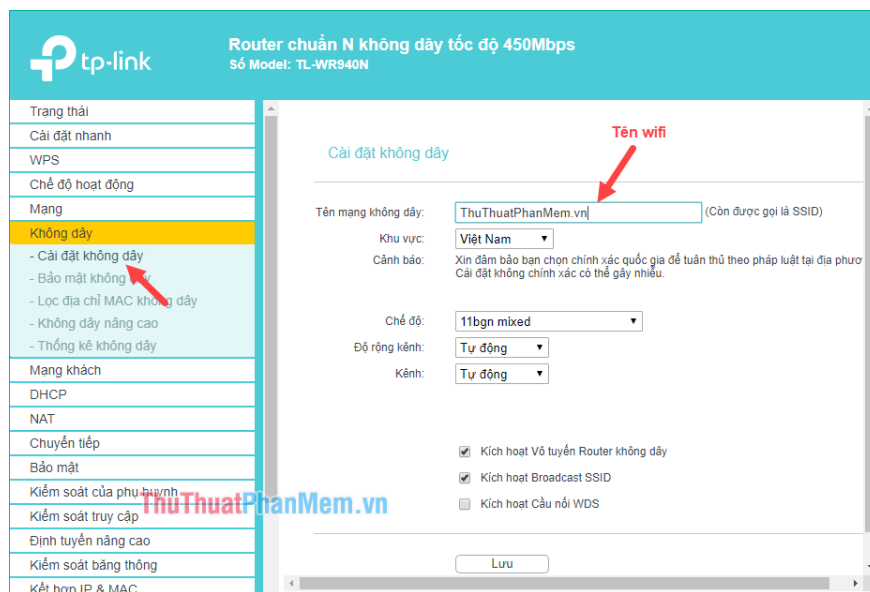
tp-link

Router chuẩn N không dây tốc độ 450Mbps
Số Model: TL-WR940N

Trạng thái
Cài đặt nhanh
WPS
Chế độ hoạt động
Mạng
Không dây
- Cài đặt không dây
- Bảo mật không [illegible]
- Lọc địa chỉ MAC không dây
- Không dây nâng cao
- Thống kê không dây
Mạng khách
DHCP
NAT
Chuyển tiếp
Bảo mật
Kiểm soát của phụ huynh
Kiểm soát truy cập
Định tuyến nâng cao
Kiểm soát băng thông
Kết hợp IP & MAC

Tên wifi

Cài đặt không dây

Tên mạng không dây: ThuThuatPhanMem.vn (Còn được gọi là SSID)
Khu vực: Việt Nam
Cảnh báo: Xin đảm bảo bạn chọn chính xác quốc gia để tuân thủ theo pháp luật tại địa phươ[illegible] Cài đặt không chính xác có thể gây nhiễu.

Chế độ: 11bgn mixed
Độ rộng kênh: Tự động
Kênh: Tự động

Kích hoạt Vô tuyến Router không dây
Kích hoạt Broadcast SSID
Kích hoạt Cầu nối WDS

Lưu

ThuThuatPhanMem.vn